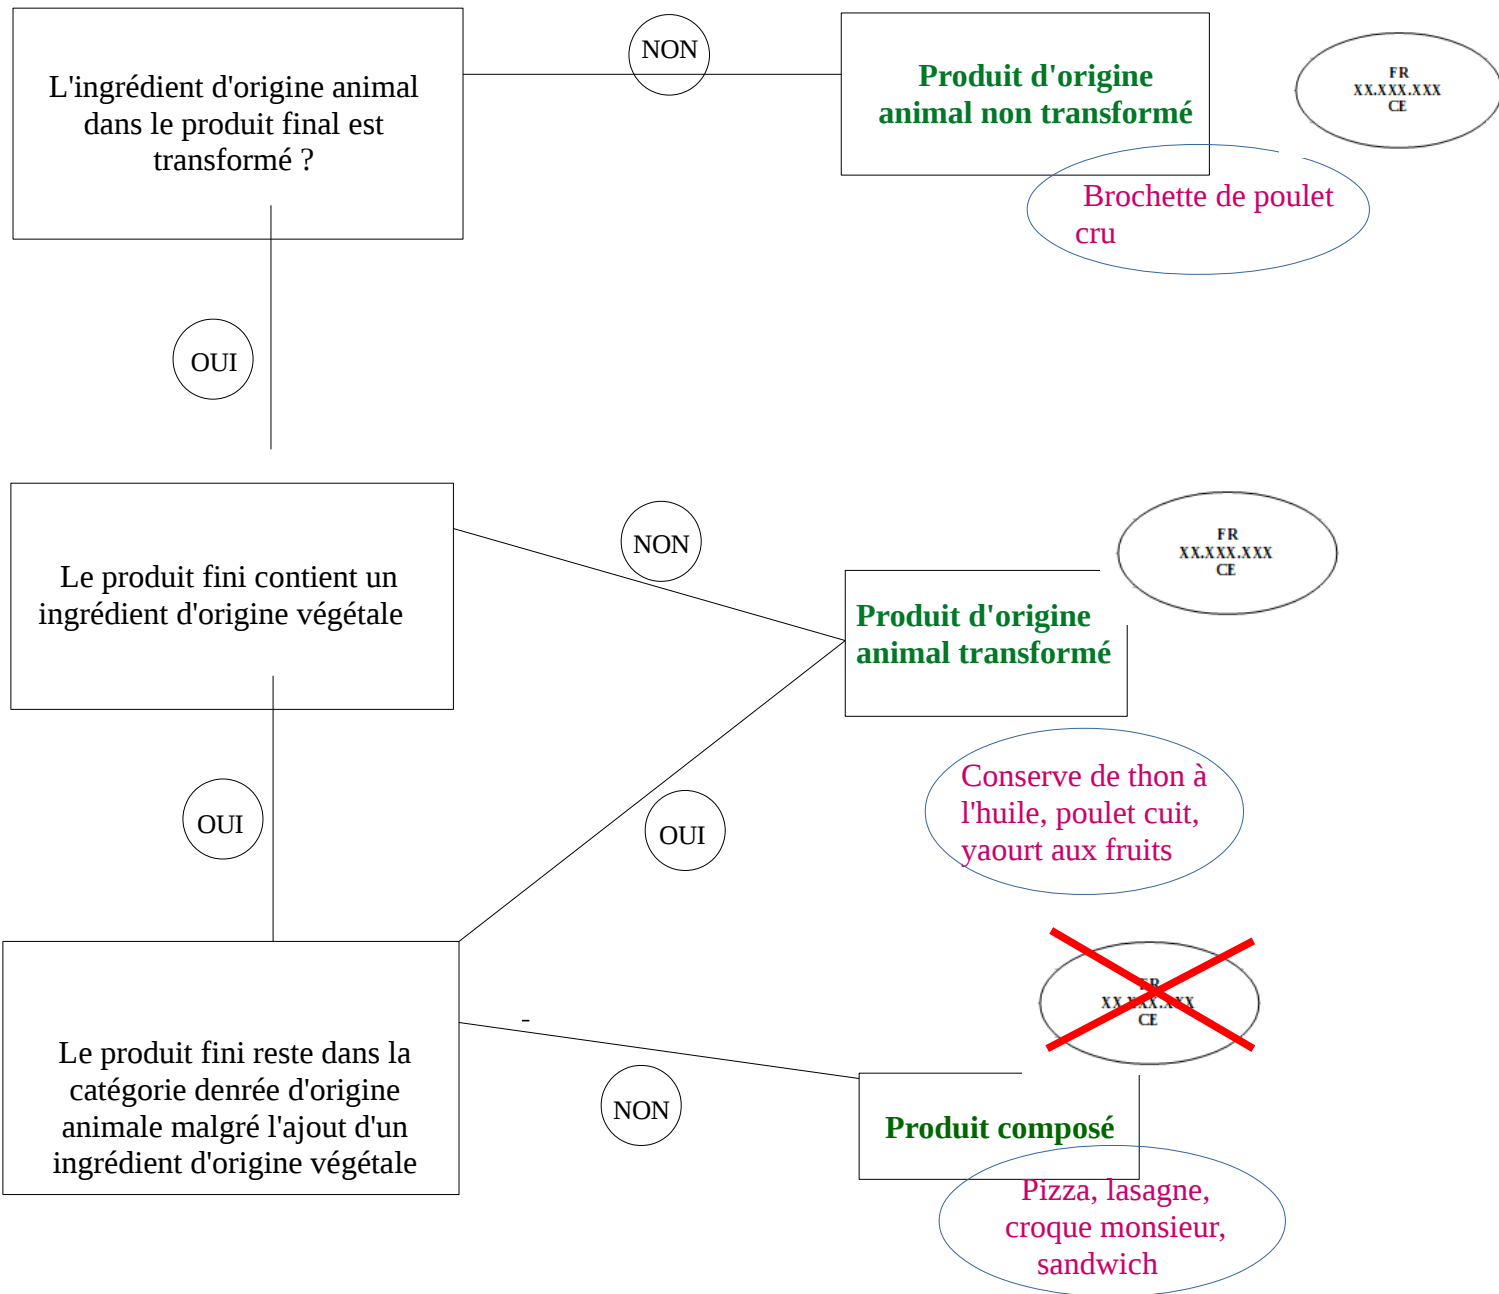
L'ingrédient d'origine animal dans le produit final est transformé ?

NON

Produit d'origine animal non transformé

FR
XX.XXX.XXX
CE

Brochette de poulet cru

OUI

Le produit fini contient un ingrédient d'origine végétale

NON

FR
XX.XXX.XXX
CE

Produit d'origine animal transformé

Conserve de thon à l'huile, poulet cuit, yaourt aux fruits

OUI

OUI

Le produit fini reste dans la catégorie denrée d'origine animale malgré l'ajout d'un ingrédient d'origine végétale

-

NON

FR
XX.XXX.XXX
CE

Produit composé

Pizza, lasagne, croque monsieur, sandwich